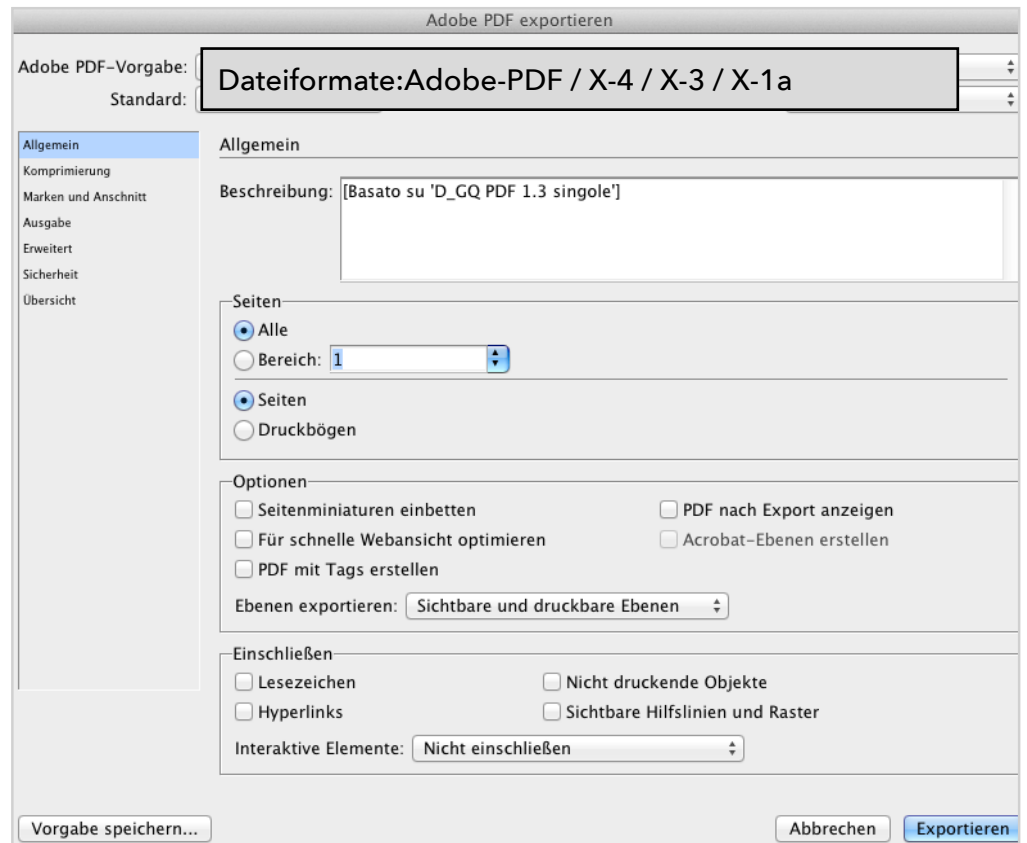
Adobe PDF exportieren

Adobe PDF-Vorgabe:

Standard:

Dateiformate:Adobe-PDF / X-4 / X-3 / X-1a

Allgemein
Komprimierung
Marken und Anschnitt
Ausgabe
Erweitert
Sicherheit
Übersicht

Allgemein

Beschreibung: [Basato su 'D_GQ PDF 1.3 singole']

Seiten
Alle
Bereich: 1
Seiten
Druckbögen

Optionen
Seitenminiaturen einbetten
PDF nach Export anzeigen
Für schnelle Webansicht optimieren
Acrobat-Ebenen erstellen
PDF mit Tags erstellen
Ebenen exportieren: Sichtbare und druckbare Ebenen

Einschließen
Lesezeichen
Nicht druckende Objekte
Hyperlinks
Sichtbare Hilfslinien und Raster
Interaktive Elemente: Nicht einschließen

Vorgabe speichern...
Abbrechen
Exportieren